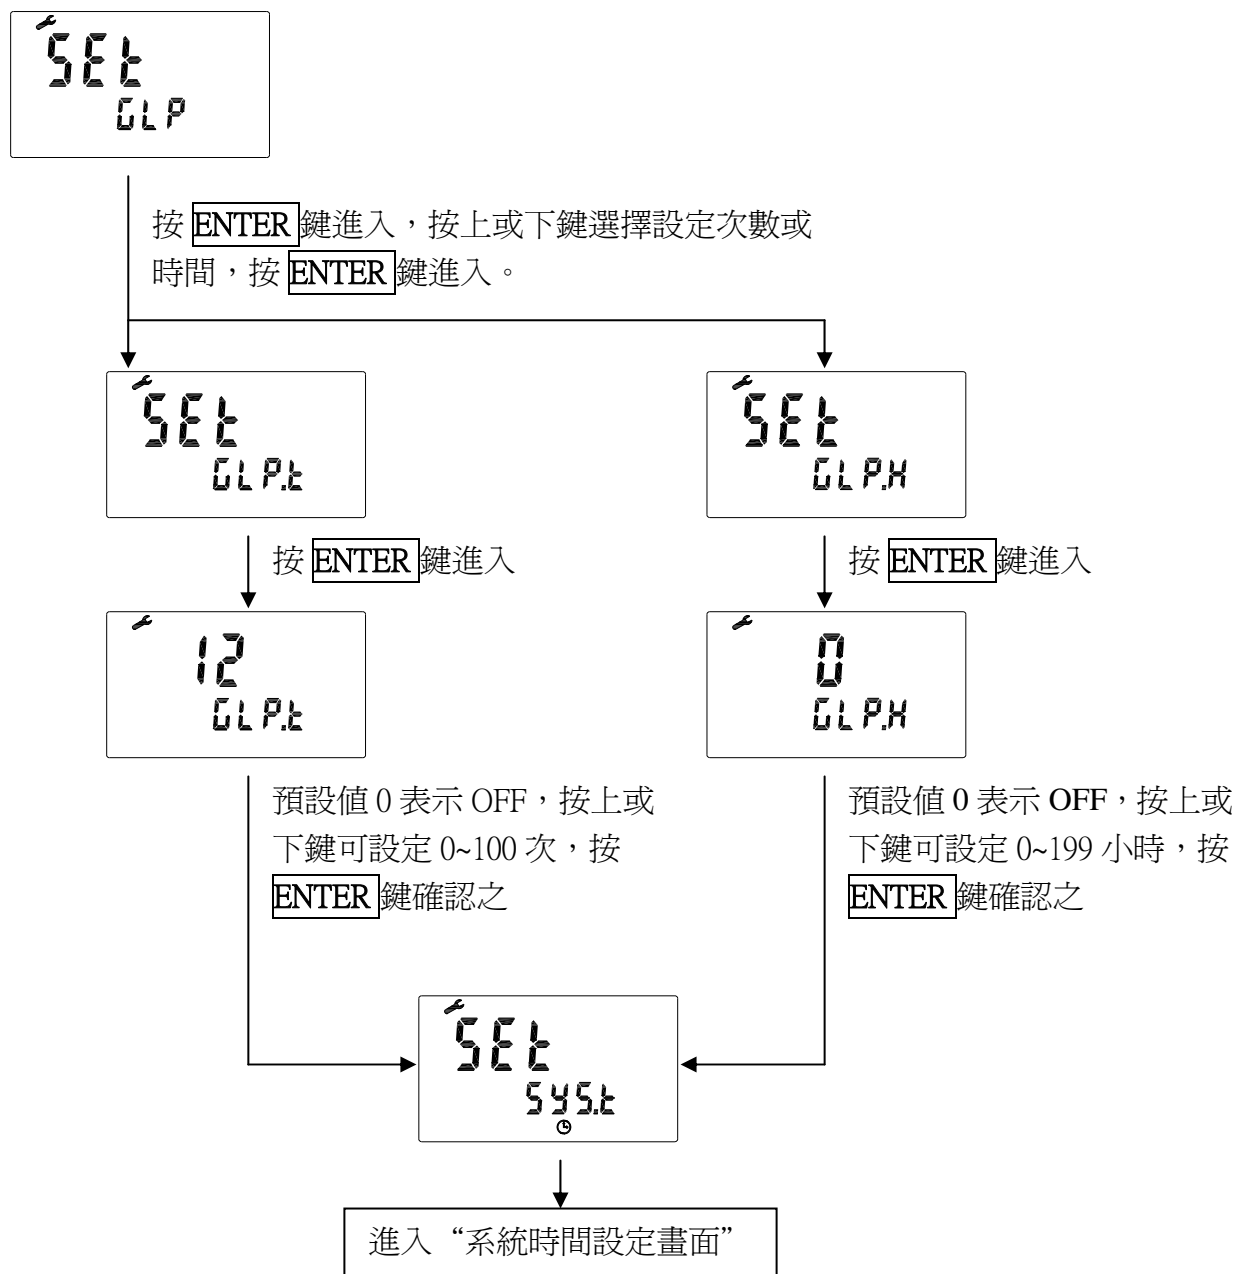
SEt
GLP

按 ENTER 鍵進入，按上或下鍵選擇設定次數或時間，按 ENTER 鍵進入。

SEt
GLP.t

SEt
GLP.H

按 ENTER 鍵進入

按 ENTER 鍵進入

12
GLP.t

0
GLP.H

預設值 0 表示 OFF，按上或下鍵可設定 0~100 次，按 ENTER 鍵確認之

預設值 0 表示 OFF，按上或下鍵可設定 0~199 小時，按 ENTER 鍵確認之

SEt
SYS.t

進入“系統時間設定畫面”